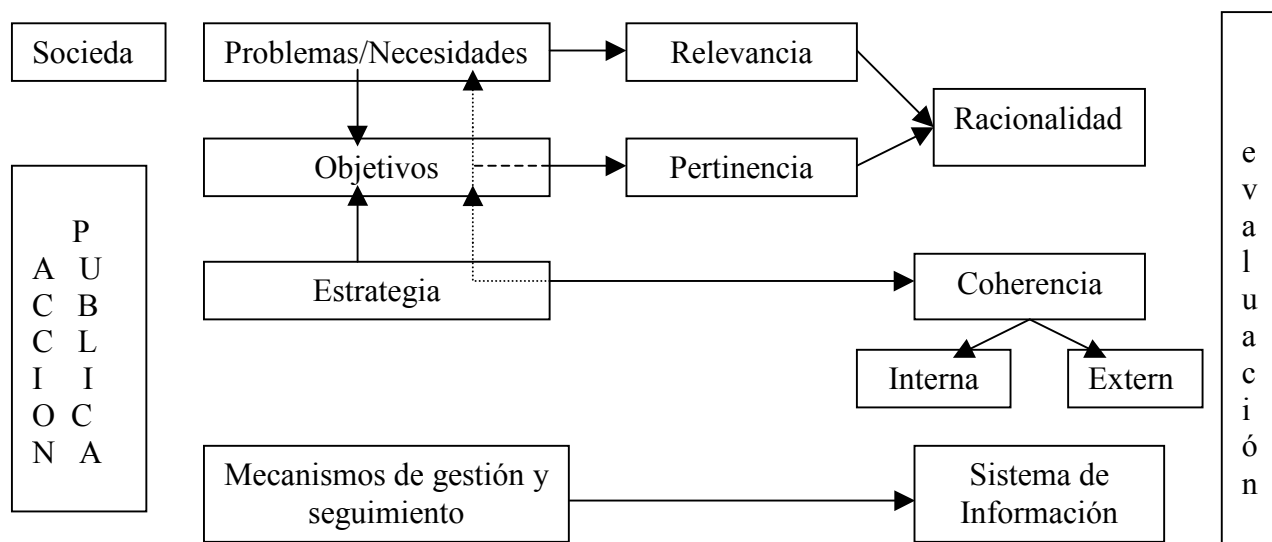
Socieda

Problemas/Necesidades

Relevancia

Racionalidad

Objetivos

Pertinencia

ACCION PUBLICA

Estrategia

Coherencia

Interna

Extern

Mecanismos de gestión y seguimiento

Sistema de Información

evaluación